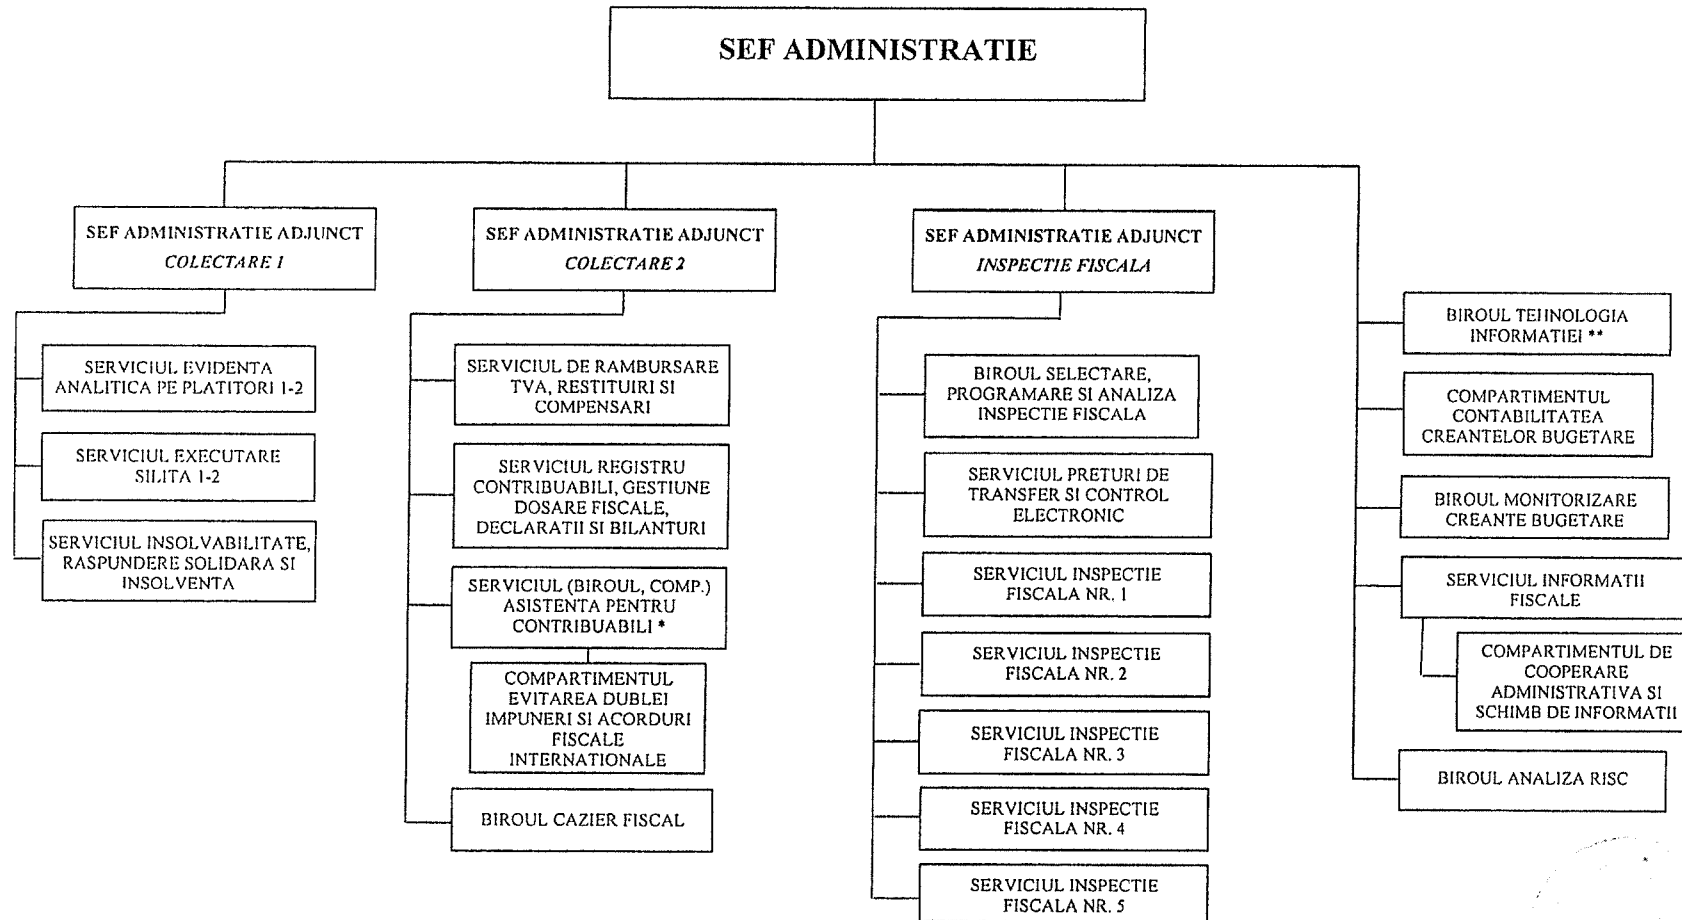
SEF ADMINISTRATIE

SEF ADMINISTRATIE ADJUNCT
*COLECTARE 1*

SERVICIUL EVIDENTA ANALITICA PE PLATITORI 1-2

SERVICIUL EXECUTARE SILITA 1-2

SERVICIUL INSOLVABILITATE, RASPUNDERE SOLIDARA SI INSOLVENTA

SEF ADMINISTRATIE ADJUNCT
*COLECTARE 2*

SERVICIUL DE RAMBURSARE TVA, RESTITUIRI SI COMPENSARI

SERVICIUL REGISTRU CONTRIBUABILI, GESTIUNE DOSARE FISCALE, DECLARATII SI BILANTURI

SERVICIUL (BIROUL, COMP.) ASISTENTA PENTRU CONTRIBUABILI *

COMPARTIMENTUL EVITAREA DUBLEI IMPUNERI SI ACORDURI FISCALE INTERNATIONALE

BIROUL CAZIER FISCAL

SEF ADMINISTRATIE ADJUNCT
*INSPECTIE FISCALA*

BIROUL SELECTARE, PROGRAMARE SI ANALIZA INSPECTIE FISCALA

SERVICIUL PRETURI DE TRANSFER SI CONTROL ELECTRONIC

SERVICIUL INSPECTIE FISCALA NR. 1

SERVICIUL INSPECTIE FISCALA NR. 2

SERVICIUL INSPECTIE FISCALA NR. 3

SERVICIUL INSPECTIE FISCALA NR. 4

SERVICIUL INSPECTIE FISCALA NR. 5

BIROUL TEHNOLOGIA INFORMATIEI **

COMPARTIMENTUL CONTABILITATEA CREANTELOR BUGETARE

BIROUL MONITORIZARE CREANTE BUGETARE

SERVICIUL INFORMATII FISCALE

COMPARTIMENTUL DE COOPERARE ADMINISTRATIVA SI SCHIMB DE INFORMATII

BIROUL ANALIZA RISC